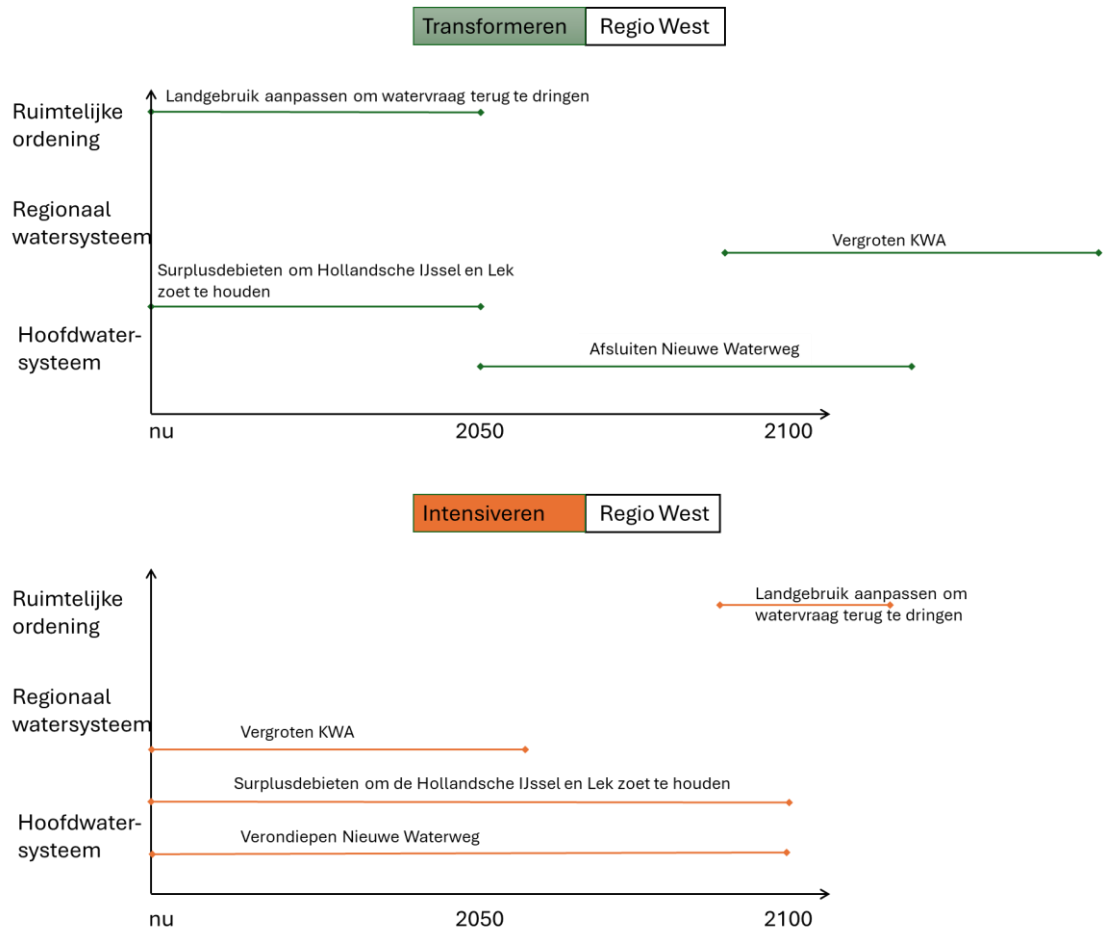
Transformeren | Regio West

Ruimtelijke ordening

Landgebruik aanpassen om watervraag terug te dringen

Regionaal watersysteem

Vergroten KWA

Surplusdebieten om Hollandsche IJssel en Lek zoet te houden

Hoofdwatersysteem

Afsluiten Nieuwe Waterweg

nu
2050
2100

Intensiveren | Regio West

Ruimtelijke ordening

Landgebruik aanpassen om watervraag terug te dringen

Regionaal watersysteem

Vergroten KWA

Surplusdebieten om de Hollandsche IJssel en Lek zoet te houden

Hoofdwatersysteem

Verondiepen Nieuwe Waterweg

nu
2050
2100